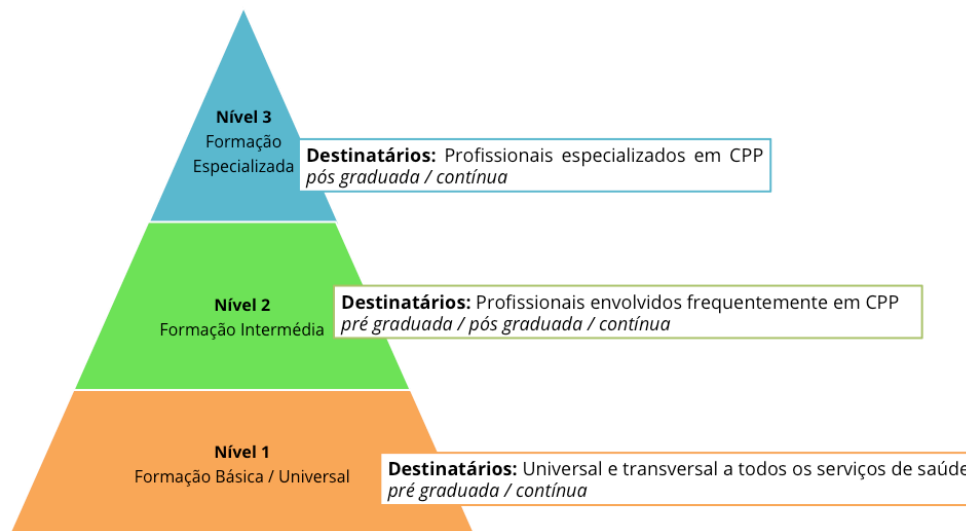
Nível 3
Formação Especializada

Destinatários: Profissionais especializados em CPP
pós graduada / contínua

Nível 2
Formação Intermédia

Destinatários: Profissionais envolvidos frequentemente em CPP
pré graduada / pós graduada / contínua

Nível 1
Formação Básica / Universal

Destinatários: Universal e transversal a todos os serviços de saúde
pré graduada / contínua